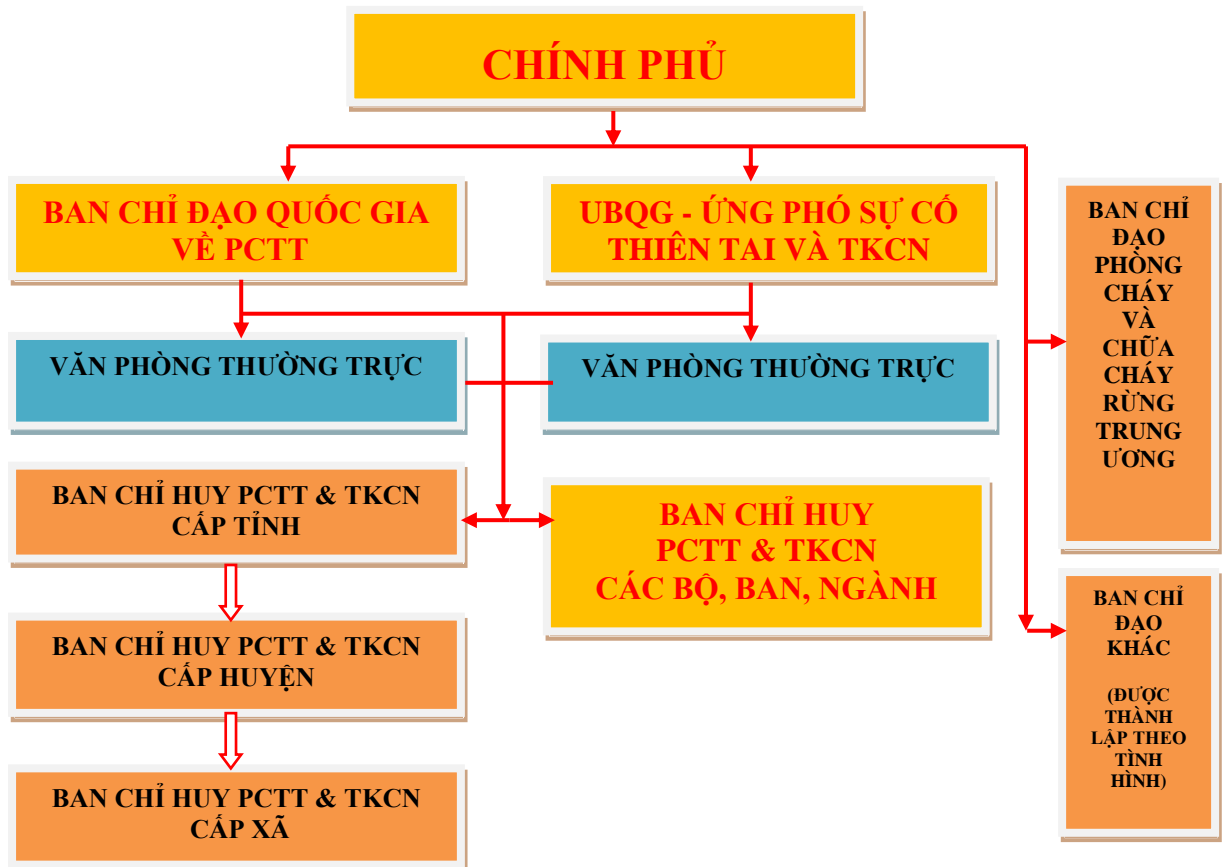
CHÍNH PHỦ

BAN CHỈ ĐẠO QUỐC GIA VỀ PCTT

UBQG - ỨNG PHÓ SỰ CỐ THIÊN TAI VÀ TKCN

BAN CHỈ ĐẠO PHÒNG CHÁY VÀ CHỮA CHÁY RỪNG TRUNG ƯƠNG

VĂN PHÒNG THƯỜNG TRỰC

VĂN PHÒNG THƯỜNG TRỰC

BAN CHỈ HUY PCTT & TKCN CẤP TỈNH

BAN CHỈ HUY PCTT & TKCN CÁC BỘ, BAN, NGÀNH

BAN CHỈ HUY PCTT & TKCN CẤP HUYỆN

BAN CHỈ ĐẠO KHÁC

(ĐƯỢC THÀNH LẬP THEO TÌNH HÌNH)

BAN CHỈ HUY PCTT & TKCN CẤP XÃ